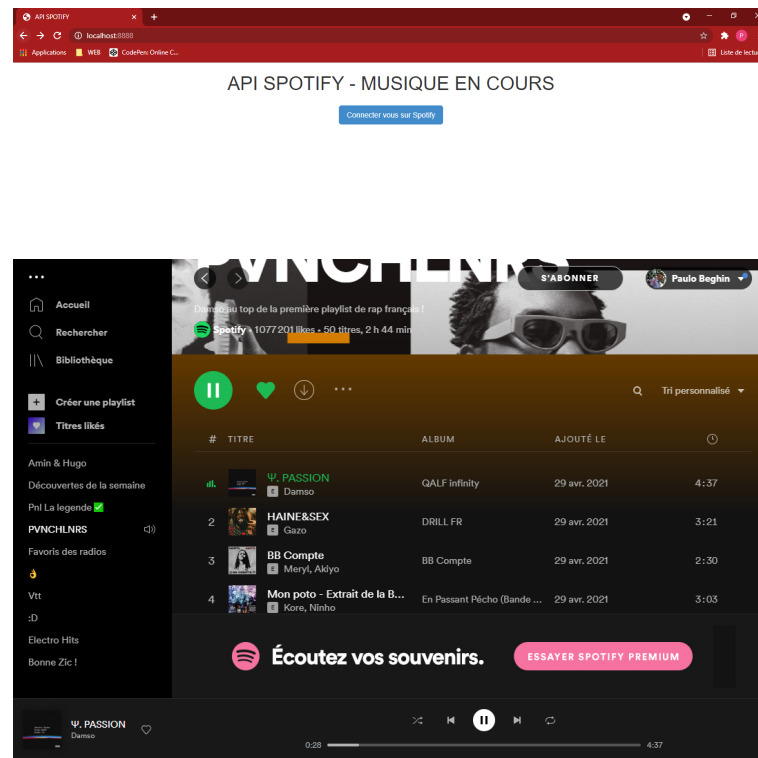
API SPOTIFY
localhost:8888
Applications WEB CodePen: Online C... Liste de lectu

API SPOTIFY - MUSIQUE EN COURS

Connecter vous sur Spotify

PVNCHLNRS
S'ABONNER
Paulo Beghin
Damso au top de la première playlist de rap français !
Spotify · 1 077 201 likes · 50 titres, 2 h 44 min

Accueil
Rechercher
Bibliothèque
Créer une playlist
Titres likés
Amin & Hugo
Découvertes de la semaine
Pnl La legende ✅
PVNCHLNRS
Favoris des radios
👌
Vtt
:D
Electro Hits
Bonne Zic !

Tri personnalisé

| # | TITRE | ALBUM | AJOUTÉ LE | |
|---|---|---|---|---|
| | Ψ. PASSION E Damso | QALF infinity | 29 avr. 2021 | 4:37 |
| 2 | HAINE&SEX E Gazo | DRILL FR | 29 avr. 2021 | 3:21 |
| 3 | BB Compte E Meryl, Akiyo | BB Compte | 29 avr. 2021 | 2:30 |
| 4 | Mon poto - Extrait de la B... E Kore, Ninho | En Passant Pécho (Bande ... | 29 avr. 2021 | 3:03 |

Écoutez vos souvenirs.
ESSAYER SPOTIFY PREMIUM

Ψ. PASSION
Damso
0:28
4:37